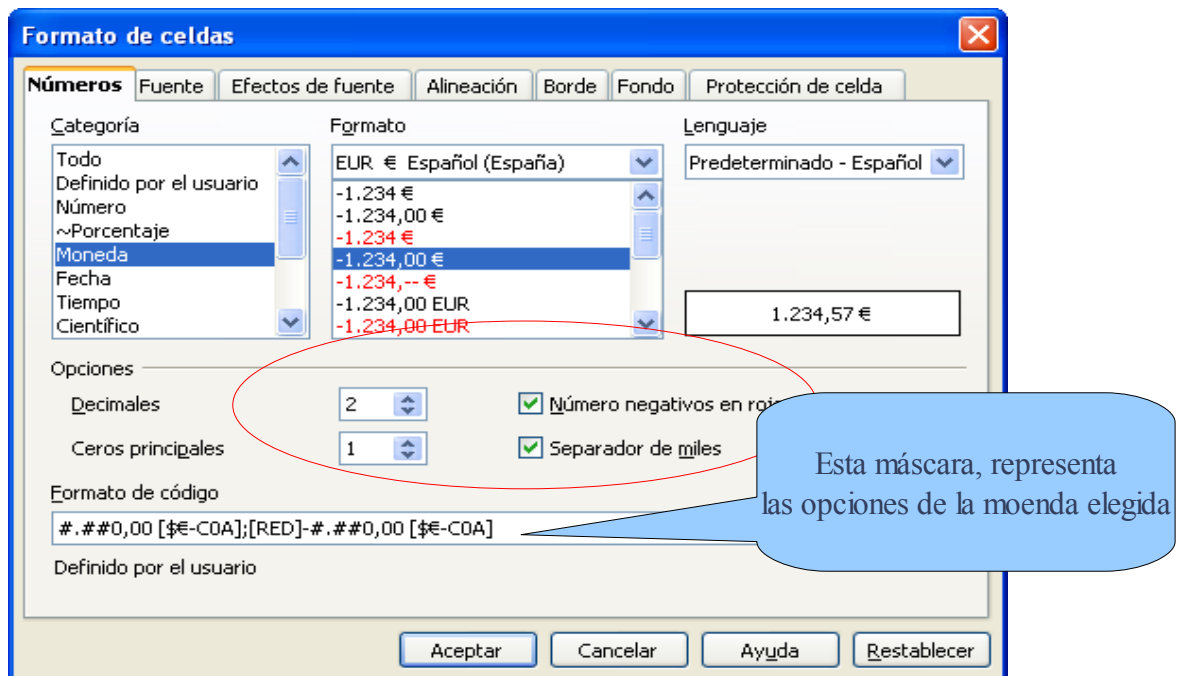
Formato de celdas

Números | Fuente | Efectos de fuente | Alineación | Borde | Fondo | Protección de celda

Categoría
Todo
Definido por el usuario
Número
~Porcentaje
Moneda
Fecha
Tiempo
Científico

Formato
EUR € Español (España)
-1.234 €
-1.234,00 €
-1.234 €
-1.234,00 €
-1.234,-- €
-1.234,00 EUR
-1.234,00 EUR

Lenguaje
Predeterminado - Español

1.234,57 €

Opciones
Decimales 2
Ceros principales 1
Número negativos en roj
Separador de miles

Esta máscara, representa las opciones de la moenda elegida

Formato de código
#.##0,00 [$€-C0A];[RED]-#.##0,00 [$€-C0A]
Definido por el usuario

Aceptar | Cancelar | Ayuda | Restablecer